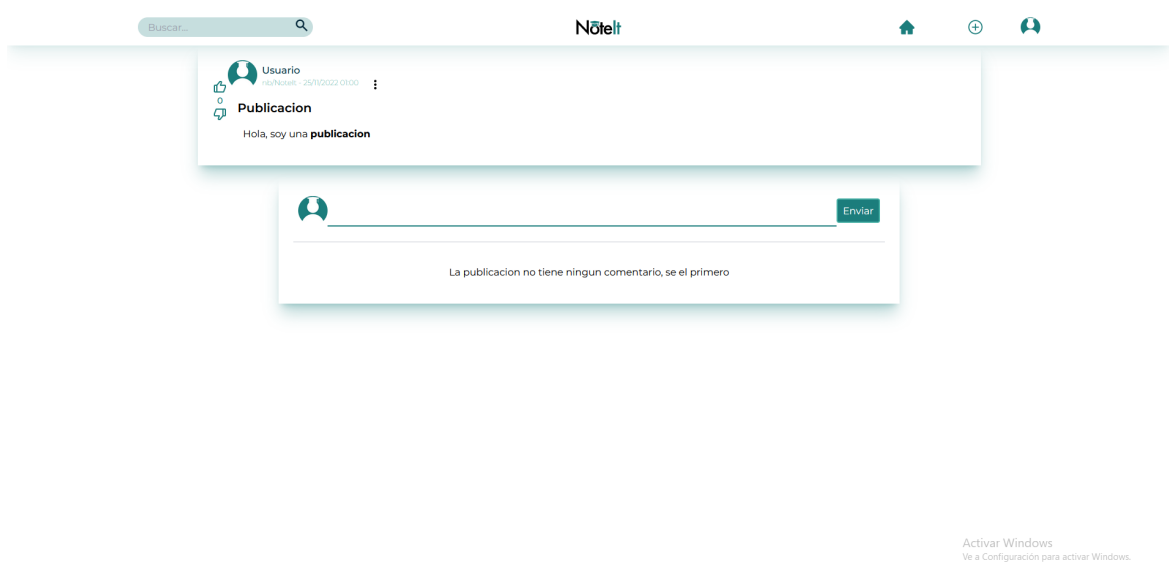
Buscar...

NōteIt

Usuario
nb/NoteIt - 25/11/2022 01:00

0

Publicacion

Hola, soy una **publicacion**

Enviar

La publicacion no tiene ningun comentario, se el primero

Activar Windows
Ve a Configuración para activar Windows.